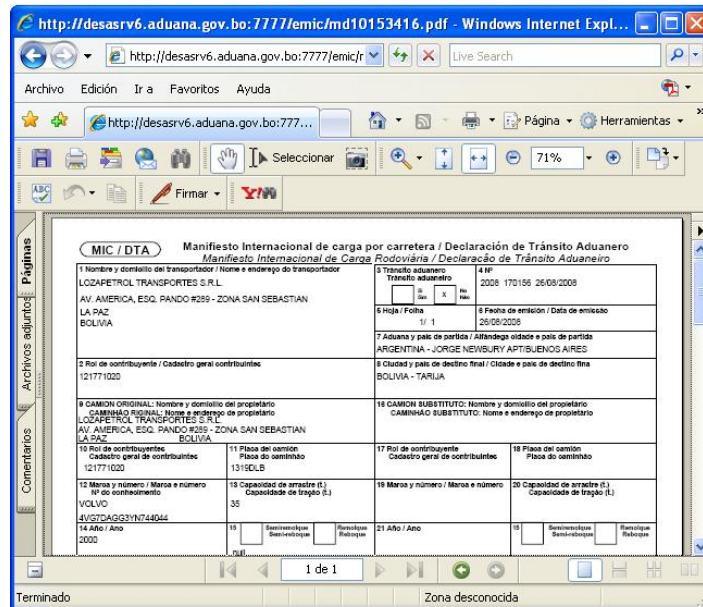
http://desasrv6.aduana.gov.bo:7777/emic/md10153416.pdf - Windows Internet Expl...

http://desasrv6.aduana.gov.bo:7777/emic/r

Live Search

Archivo Edición Ir a Favoritos Ayuda

http://desasrv6.aduana.gov.bo:777...

Página Herramientas

Seleccionar

71%

Firmar

Páginas

Archivos adjuntos

Comentarios

MIC / DTA Manifiesto Internacional de carga por carretera / Declaración de Tránsito Aduanero
Manifiesto Internacional de Carga Rodoviária / Declaração de Trânsito Aduaneiro

| 1 Nombre y domicilio del transportador / Nome e endereço do transportador LOZAPETROL TRANSPORTES S.R.L. AV. AMERICA, ESQ. PANDO #289 - ZONA SAN SEBASTIAN LA PAZ BOLIVIA | 3 Tránsito aduanero Trânsito aduaneiro Si Sim X No Não | 4 Nº 2008 170156 26/08/2008 |
|---|---|---|
| | 5 Hoja / Folha 1/ 1 | 6 Fecha de emisión / Data de emissão 26/08/2008 |
| | 7 Aduana y país de partida / Alfândega cidade e país de partida ARGENTINA - JORGE NEWBURY APT/BUENOS AIRES | |
| 2 Rol de contribuyente / Cadastro geral contribuintes 121771020 | 8 Ciudad y país de destino final / Cidade e país de destino fina BOLIVIA - TARIJA | |
| 9 CAMION ORIGINAL: Nombre y domicilio del propietario CAMINHÃO RIGINAL: Nome e endereço do proprietario LOZAPETROL TRANSPORTES S.R.L. AV. AMERICA, ESQ. PANDO #289 - ZONA SAN SEBASTIAN LA PAZ BOLIVIA | 18 CAMION SUBSTITUTO: Nombre y domicilio del propietario CAMINHÃO SUBSTITUTO: Nome e endereço de proprietario | |

| 10 Rol de contribuyente Cadastro geral de contribuintes 121771020 | 11 Placa del camión Placa do caminhão 1319DLB | 17 Rol de contribuyente Cadastro geral de contribuintes | 18 Placa del camión Placa do caminhão |
|---|---|---|---|
| 12 Marca y número / Marca e número Nº do conhecimento VOLVO 4VG7DAGG3YN744044 | 13 Capacidad de arrastre (t.) Capacidade de tração (t.) 35 | 19 Marca y número / Marca e número | 20 Capacidad de arrastre (t.) Capacidade de tração (t.) |
| 14 Año / Ano 2000 | 15 Semiremolque Semi-reboque Remolque Reboque | 21 Año / Ano | 15 Semiremolque Semi-reboque Remolque Reboque |

1 de 1

Terminado

Zona desconocida